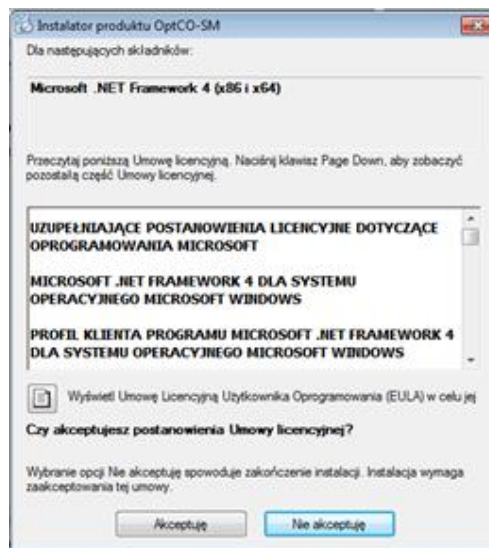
Instalator produktu OptCO-SM

Dla następujących składników:

Microsoft .NET Framework 4 (x86 i x64)

Przeczytaj poniższą Umowę licencyjną. Naciśnij klawisz Page Down, aby zobaczyć pozostałą część Umowy licencyjnej.

UZUPEŁNIAJĄCE POSTANOWIENIA LICENCYJNE DOTYCZĄCE OPROGRAMOWANIA MICROSOFT

MICROSOFT .NET FRAMEWORK 4 DLA SYSTEMU OPERACYJNEGO MICROSOFT WINDOWS

PROFIL KLIENTA PROGRAMU MICROSOFT .NET FRAMEWORK 4 DLA SYSTEMU OPERACYJNEGO MICROSOFT WINDOWS

Wyświetl Umowę Licencyjną Użytkownika Oprogramowania (EULA) w celu jej

Czy akceptujesz postanowienia Umowy licencyjnej?

Wybranie opcji Nie akceptuję spowoduje zakończenie instalacji. Instalacja wymaga zaakceptowania tej umowy.

Akceptuję

Nie akceptuję